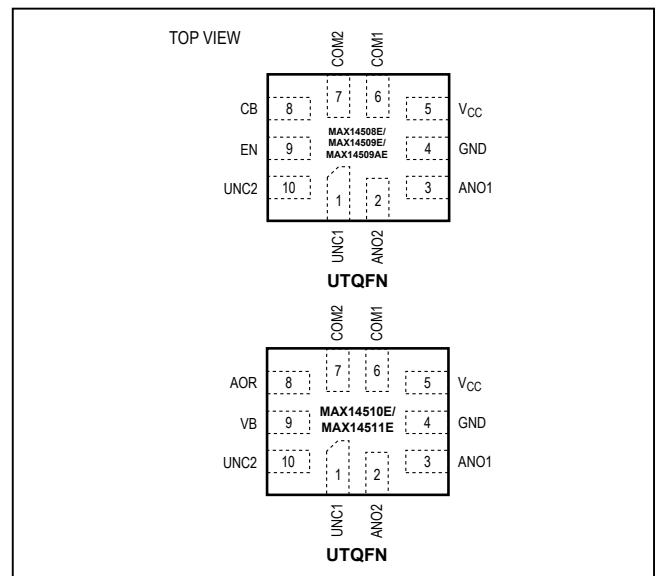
TOP VIEW

COM2 COM1

7 6

CB 8
EN 9
UNC2 10

MAX14508E/
MAX14509E/
MAX14509AE

5 $V_{CC}$
4 GND
3 ANO1

1 2

UNC1 ANO2

UTQFN

COM2 COM1

7 6

AOR 8
VB 9
UNC2 10

MAX14510E/
MAX14511E

5 $V_{CC}$
4 GND
3 ANO1

1 2

UNC1 ANO2

UTQFN